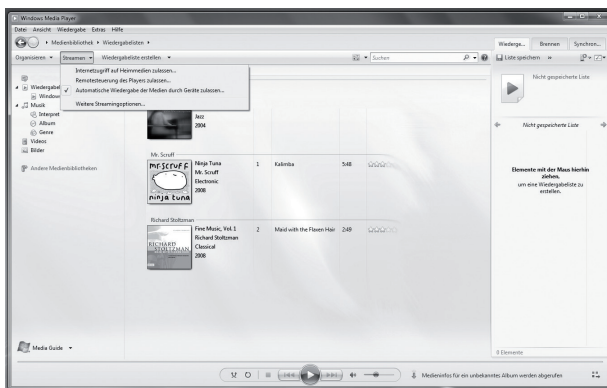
Windows Media Player

Datei Ansicht Wiedergabe Extras Hilfe

Medienbibliothek ▸ Wiedergabelisten ▸

Wiederga... Brennen Synchron...

Organisieren ▾ Streamen ▾ Wiedergabeliste erstellen ▾

Suchen

Liste speichern »

Internetzugriff auf Heimmedien zulassen...
Remotesteuerung des Players zulassen...
✓ Automatische Wiedergabe der Medien durch Geräte zulassen...
Weitere Streamingoptionen...

Wiedergabe
Window
Musik
Interpret
Album
Genre
Videos
Bilder

Andere Medienbibliotheken

Jazz
2004

Mr. Scruff

Ninja Tuna
Mr. Scruff
Electronic
2008

1 Kalimba 5:48

mr.scruff
ninja tuna

Richard Stoltzman

Fine Music, Vol. 1
Richard Stoltzman
Classical
2008

2 Maid with the Flaxen Hair 2:49

RICHARD STOLTZMAN

Nicht gespeicherte Liste

Nicht gespeicherte Liste

Elemente mit der Maus hierhin ziehen,
um eine Wiedergabeliste zu erstellen.

0 Elemente

Media Guide ▾

Medieninfos für ein unbekanntes Album werden abgerufen